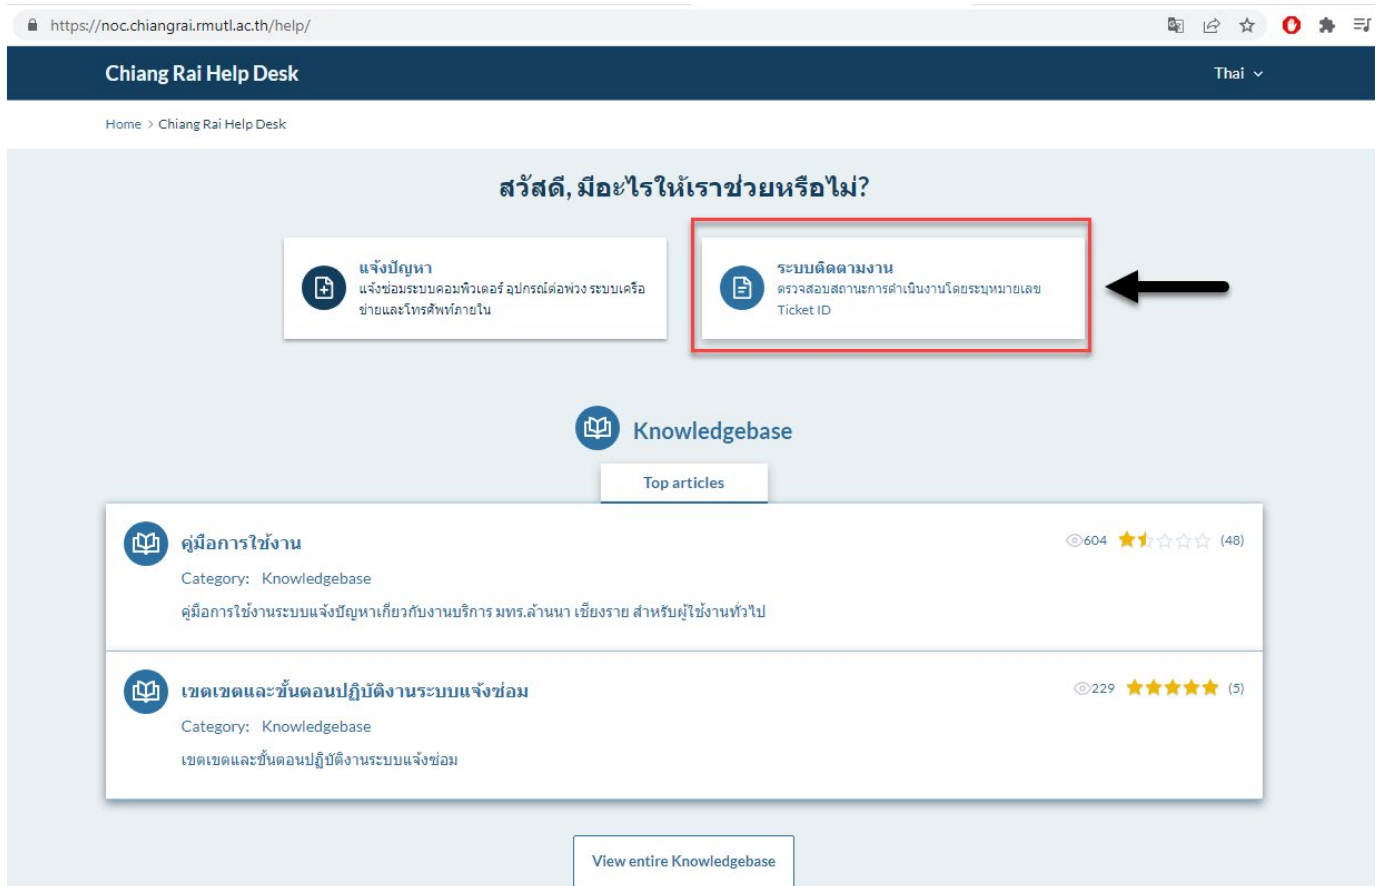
https://noc.chiangrai.rmutl.ac.th/help/

Chiang Rai Help Desk

Thai

Home > Chiang Rai Help Desk

สวัสดี, มีอะไรให้เราช่วยหรือไม่?

แจ้งปัญหา
แจ้งซ่อมระบบคอมพิวเตอร์ อุปกรณ์ต่อพ่วง ระบบเครือข่ายและโทรศัพท์ภายใน

ระบบติดตามงาน
ตรวจสอบสถานะการดำเนินงานโดยระบุหมายเลข Ticket ID

Knowledgebase

Top articles

คู่มือการใช้งาน
604 (48)
Category: Knowledgebase
คู่มือการใช้งานระบบแจ้งปัญหาเกี่ยวกับงานบริการ มทร.ล้านนา เชียงราย สำหรับผู้ใช้งานทั่วไป

เขตเขตและขั้นตอนปฏิบัติงานระบบแจ้งซ่อม
229 (5)
Category: Knowledgebase
เขตเขตและขั้นตอนปฏิบัติงานระบบแจ้งซ่อม

View entire Knowledgebase